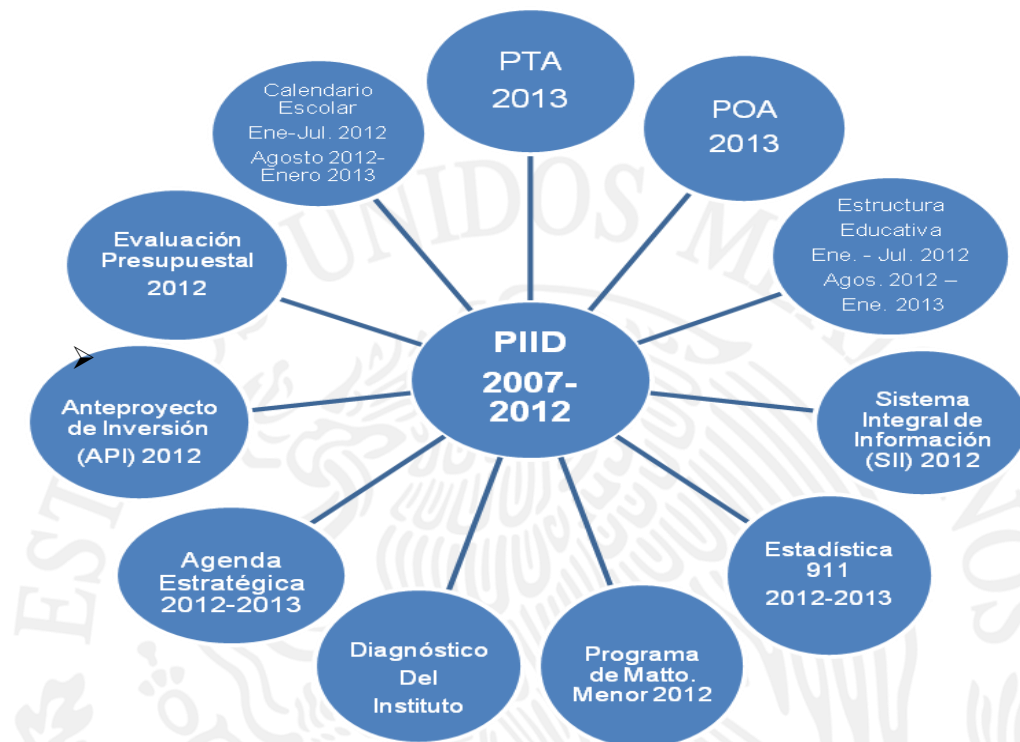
PIID
2007-2012

PTA
2013

POA
2013

Estructura Educativa
Ene. - Jul. 2012
Agos. 2012 – Ene. 2013

Sistema Integral de Información (SII) 2012

Estadística 911
2012-2013

Programa de Matto. Menor 2012

Diagnóstico Del Instituto

Agenda Estratégica 2012-2013

Anteproyecto de Inversión (API) 2012

Evaluación Presupuestal
2012

Calendario Escolar
Ene-Jul. 2012
Agosto 2012-Enero 2013

ESTADOS UNIDOS MEXICANOS